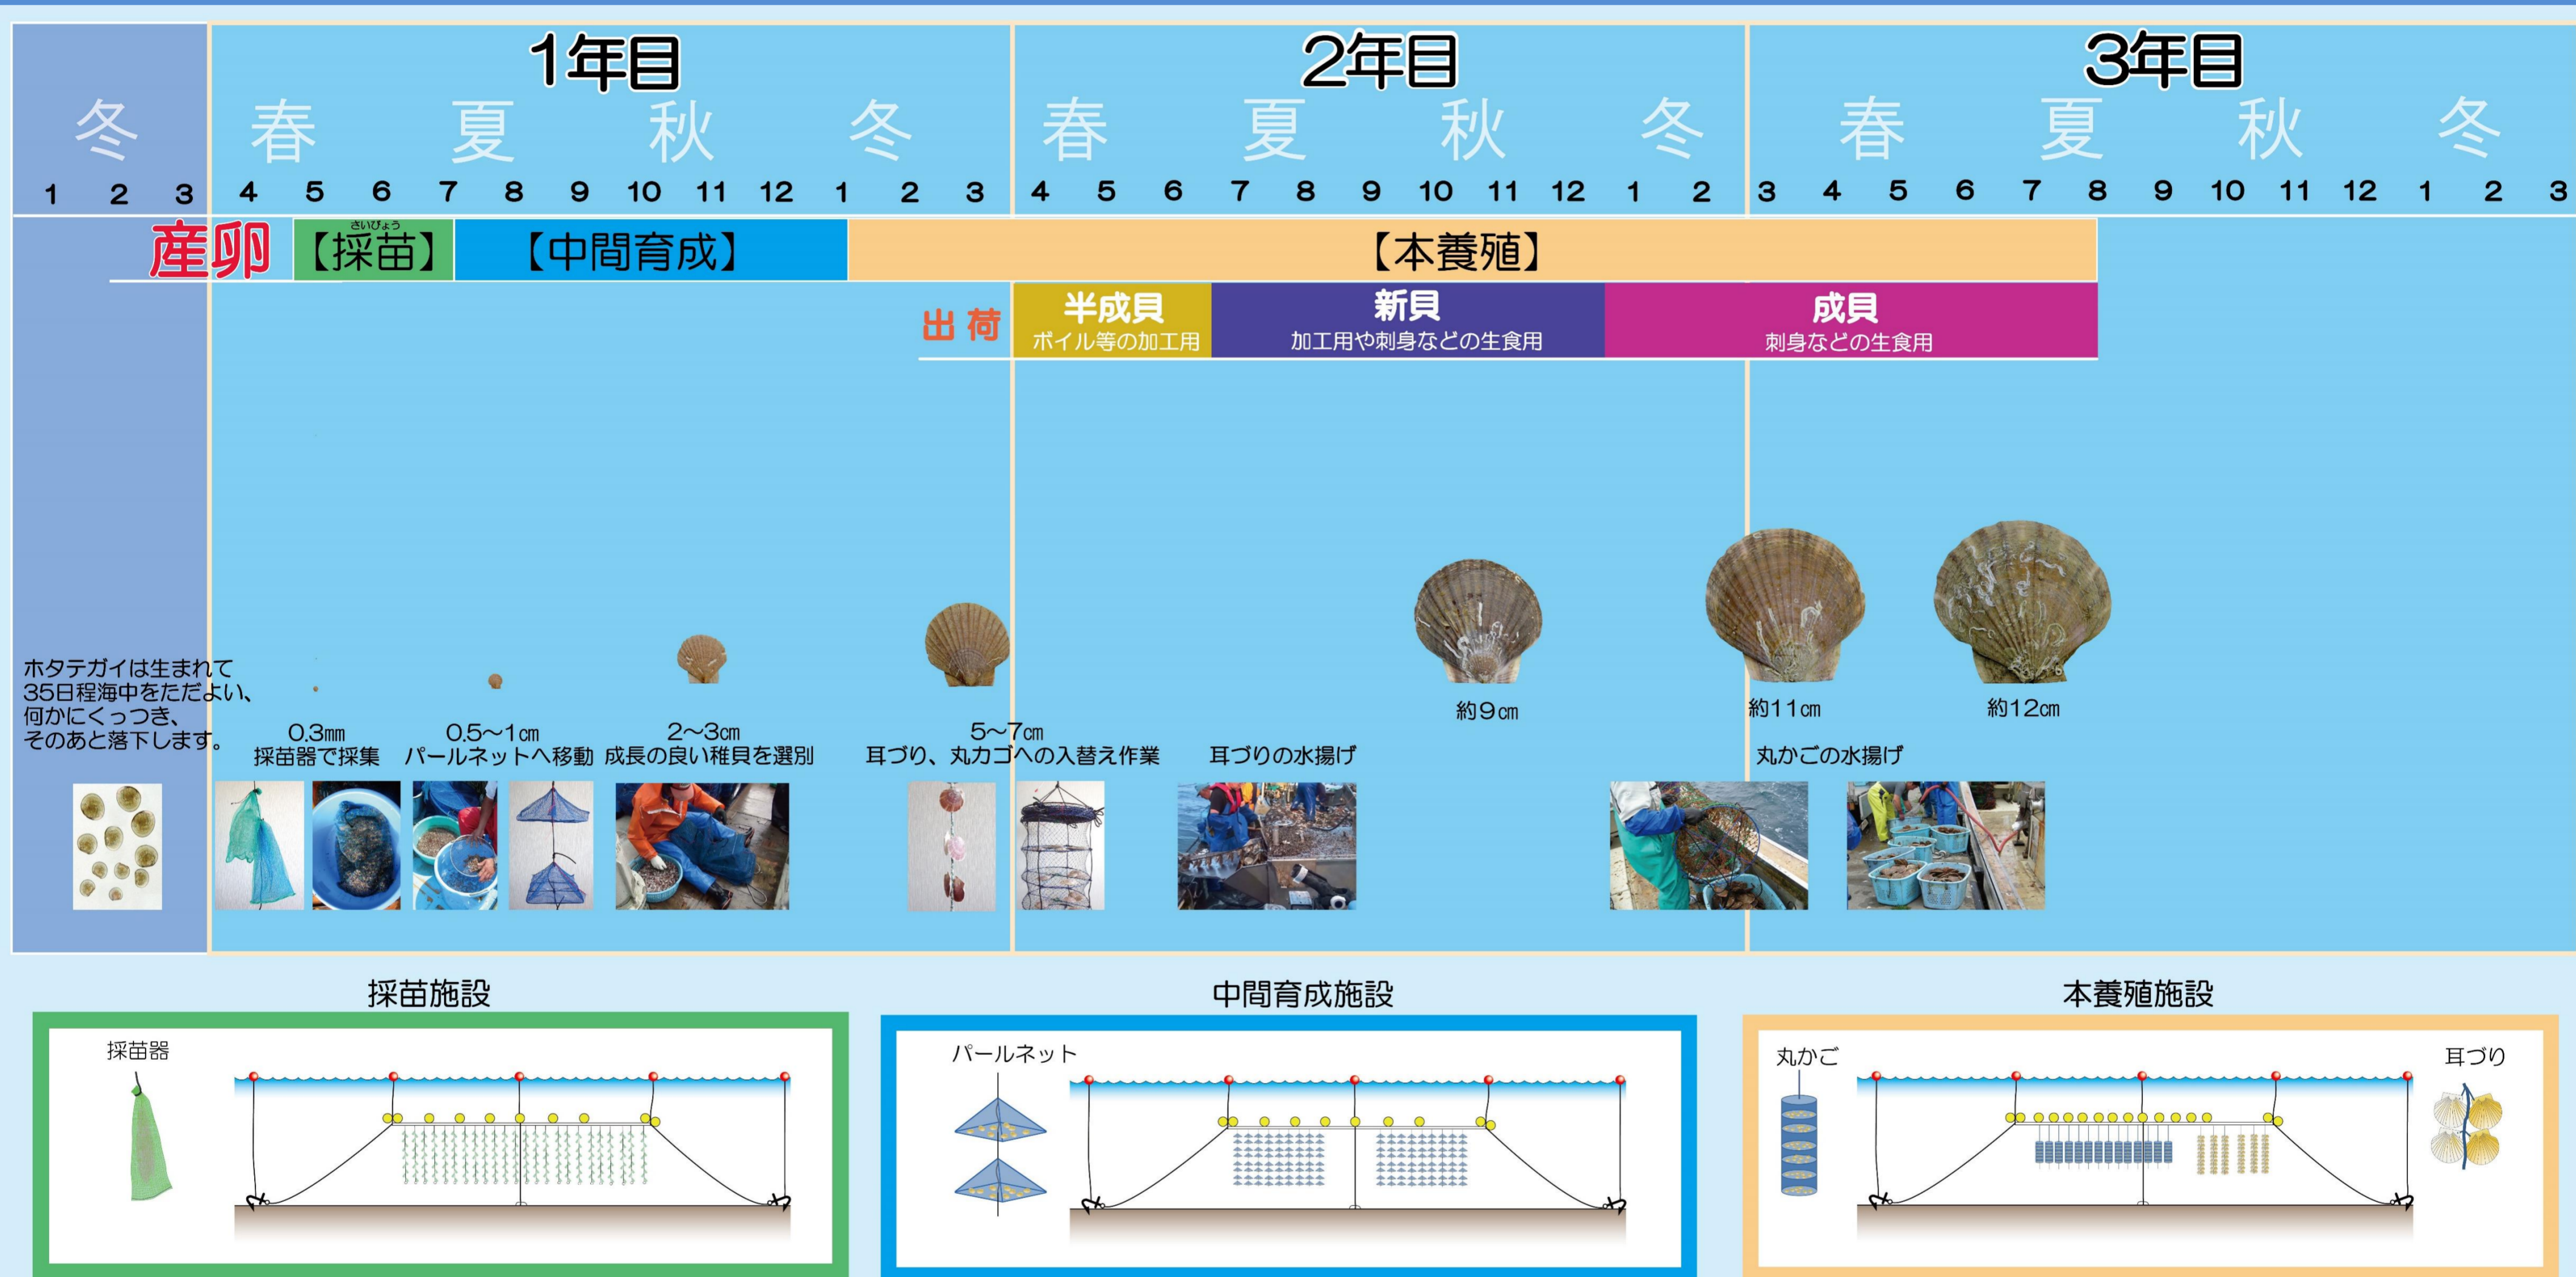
1年目　2年目　3年目

冬　春　夏　秋　冬　春　夏　秋　冬　春　夏　秋　冬

1 2 3 4 5 6 7 8 9 10 11 12 1 2 3 4 5 6 7 8 9 10 11 12 1 2 3 4 5 6 7 8 9 10 11 12 1 2 3

産卵　さいびょう【採苗】　【中間育成】　【本養殖】

出荷　半成貝 ボイル等の加工用　新貝 加工用や刺身などの生食用　成貝 刺身などの生食用

ホタテガイは生まれて35日程海中をただよい、何かにくっつき、そのあと落下します。

0.3㎜ 採苗器で採集

0.5〜1㎝ パールネットへ移動

2〜3㎝ 成長の良い稚貝を選別

5〜7㎝ 耳づり、丸カゴへの入替え作業

耳づりの水揚げ

約9㎝

約11㎝

約12㎝

丸かごの水揚げ

採苗施設

採苗器

中間育成施設

パールネット

本養殖施設

丸かご

耳づり